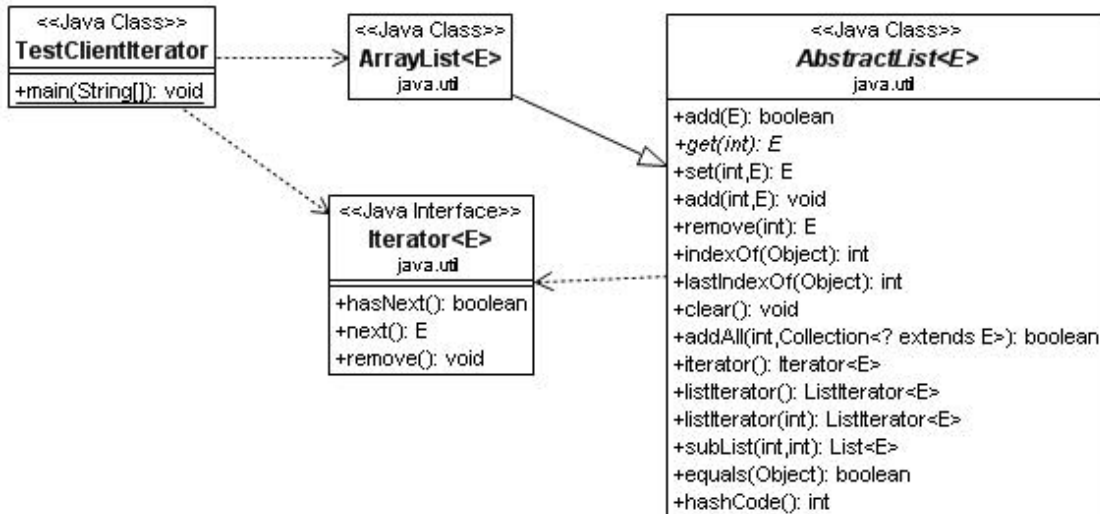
<<Java Class>>
TestClientIterator

+main(String[]): void

<<Java Class>>
ArrayList<E>
java.util

<<Java Class>>
AbstractList<E>
java.util

+add(E): boolean
+get(int): E
+set(int,E): E
+add(int,E): void
+remove(int): E
+indexOf(Object): int
+lastIndexOf(Object): int
+clear(): void
+addAll(int,Collection<? extends E>): boolean
+iterator(): Iterator<E>
+listIterator(): ListIterator<E>
+listIterator(int): ListIterator<E>
+subList(int,int): List<E>
+equals(Object): boolean
+hashCode(): int

<<Java Interface>>
Iterator<E>
java.util

+hasNext(): boolean
+next(): E
+remove(): void